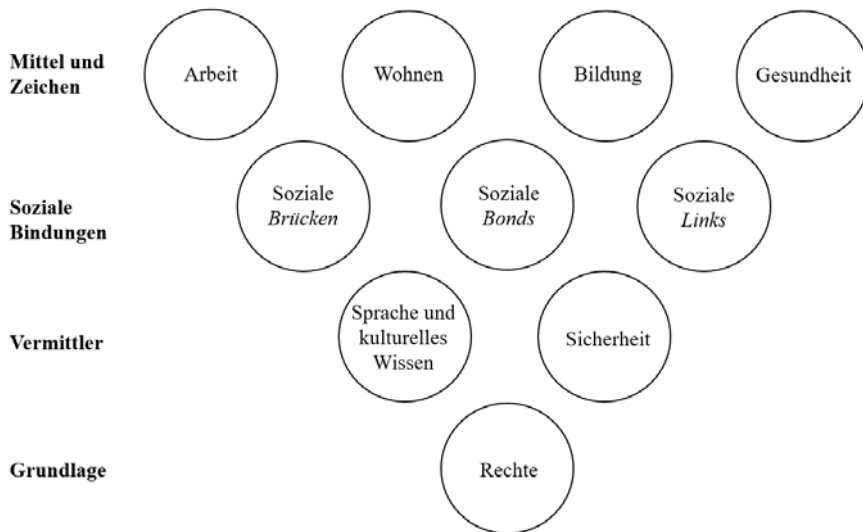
Mittel und Zeichen

Arbeit

Wohnen

Bildung

Gesundheit

Soziale Bindungen

Soziale *Brücken*

Soziale *Bonds*

Soziale *Links*

Vermittler

Sprache und kulturelles Wissen

Sicherheit

Grundlage

Rechte